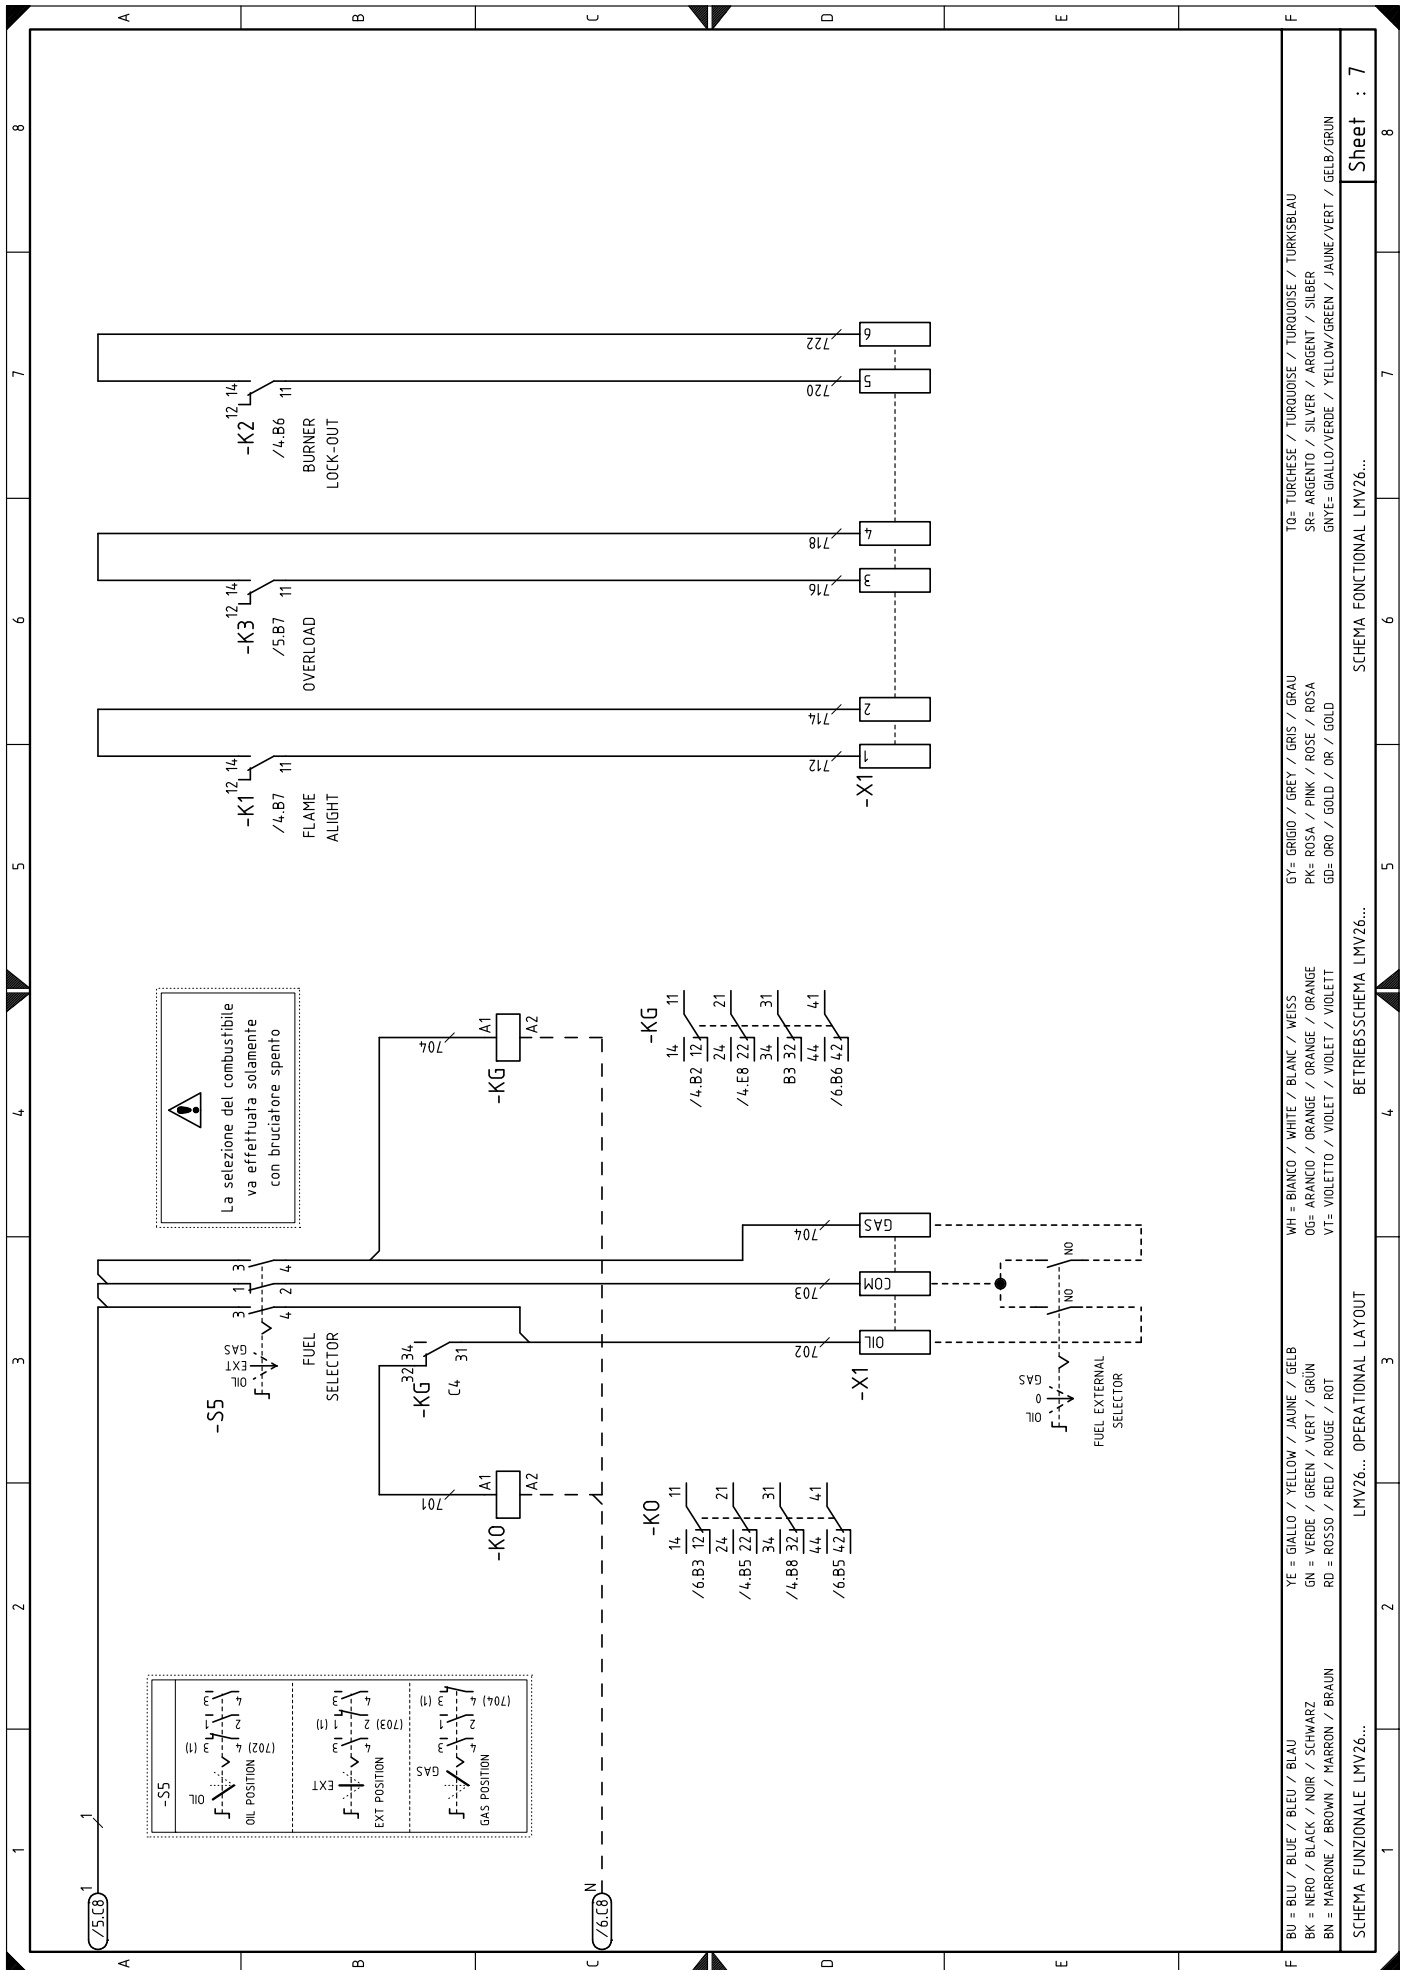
A B C D E F

8 7 6 5 4 3 2 1

-K2 12 14 11
/4.B6
BURNER
LOCK-OUT

-K3 12 14 11
/5.B7
OVERLOAD

-K1 12 14 11
/4.B7
FLAME
ALIGHT

722 6
720 5
718 4
716 3
714 2
712 1
-X1

La selezione del combustibile
va effettuata solamente
con bruciatore spento

704 A1 A2
-KG

-KG
11 21 31 41
14 12 24 22 34 32 44 42
/4.B2 /4.E8 B3 /6.B6

-S5
OIL EXT GAS
FUEL
SELECTOR
3 1 3
4 2 4

-KG 32 34 31
C4

704 GAS
703 COM
702 OIL
-X1

NO
NO
OIL 0 GAS
FUEL EXTERNAL
SELECTOR

701 A1 A2
-KO

-KO
11 21 31 41
14 12 24 22 34 32 44 42
/6.B3 /4.B5 /4.B8 /6.B5

-S5
OIL OIL POSITION (702) 4 3 (1) 2
EXT EXT POSITION (703) 2 (1) 4 3
GAS GAS POSITION (704) 4 3 (1) 2

1
/5.C8 1
/6.C8 N

BU = BLU / BLUE / BLEU / BLAU
BK = NERO / BLACK / NOIR / SCHWARZ
BN = MARRONE / BROWN / MARRON / BRAUN
YE = GIALLO / YELLOW / JAUNE / GELB
GN = VERDE / GREEN / VERT / GRÜN
RD = ROSSO / RED / ROUGE / ROT
WH = BIANCO / WHITE / BLANC / WEISS
OG= ARANCIO / ORANGE / ORANGE / ORANGE
VT= VIOLETTO / VIOLET / VIOLET / VIOLETT
GY= GRIGIO / GREY / GRIS / GRAU
PK= ROSA / PINK / ROSE / ROSA
GD= ORO / GOLD / OR / GOLD
TQ= TURCHESE / TURQUOISE / TURQUOISE / TURKISBLAU
SR= ARGENTO / SILVER / ARGENT / SILBER
GNYE= GIALLO/VERDE / YELLOW/GREEN / JAUNE/VERT / GELB/GRUN

SCHEMA FUNZIONALE LMV26...
LMV26... OPERATIONAL LAYOUT
BETRIEBSSCHEMA LMV26...
SCHEMA FONCTIONAL LMV26...
Sheet : 7